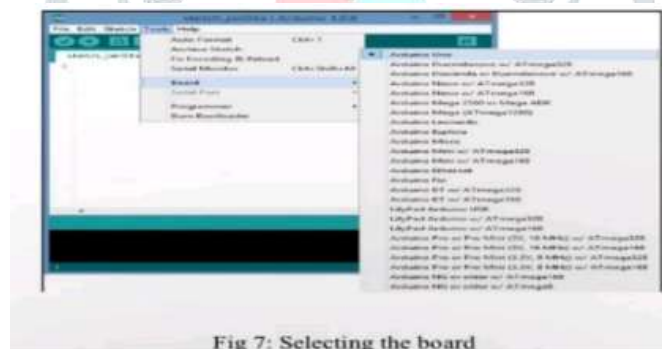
File Edit Sketch Tools Help

Auto Format Ctrl+T
Archive Sketch
Fix Encoding & Reload
Serial Monitor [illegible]

Board
Serial Port

Programmer
Burn Bootloader

Arduino Uno
Arduino Duemilanove w/ ATmega328
Arduino Diecimila or Duemilanove w/ ATmega168
Arduino Nano w/ ATmega328
Arduino Nano w/ ATmega168
Arduino Mega 2560 or Mega ADK
Arduino Mega (ATmega1280)
Arduino Leonardo
Arduino Esplora
Arduino Micro
Arduino Mini w/ ATmega328
Arduino Mini w/ ATmega168
Arduino Ethernet
Arduino Fio
Arduino BT w/ ATmega328
Arduino BT w/ ATmega168
LilyPad Arduino USB
LilyPad Arduino w/ ATmega328
LilyPad Arduino w/ ATmega168
Arduino Pro or Pro Mini (5V, 16 MHz) w/ ATmega328
Arduino Pro or Pro Mini (5V, 16 MHz) w/ ATmega168
Arduino Pro or Pro Mini (3.3V, 8 MHz) w/ ATmega328
Arduino Pro or Pro Mini (3.3V, 8 MHz) w/ ATmega168
Arduino NG or older w/ ATmega168
Arduino NG or older w/ ATmega8

Fig 7: Selecting the board